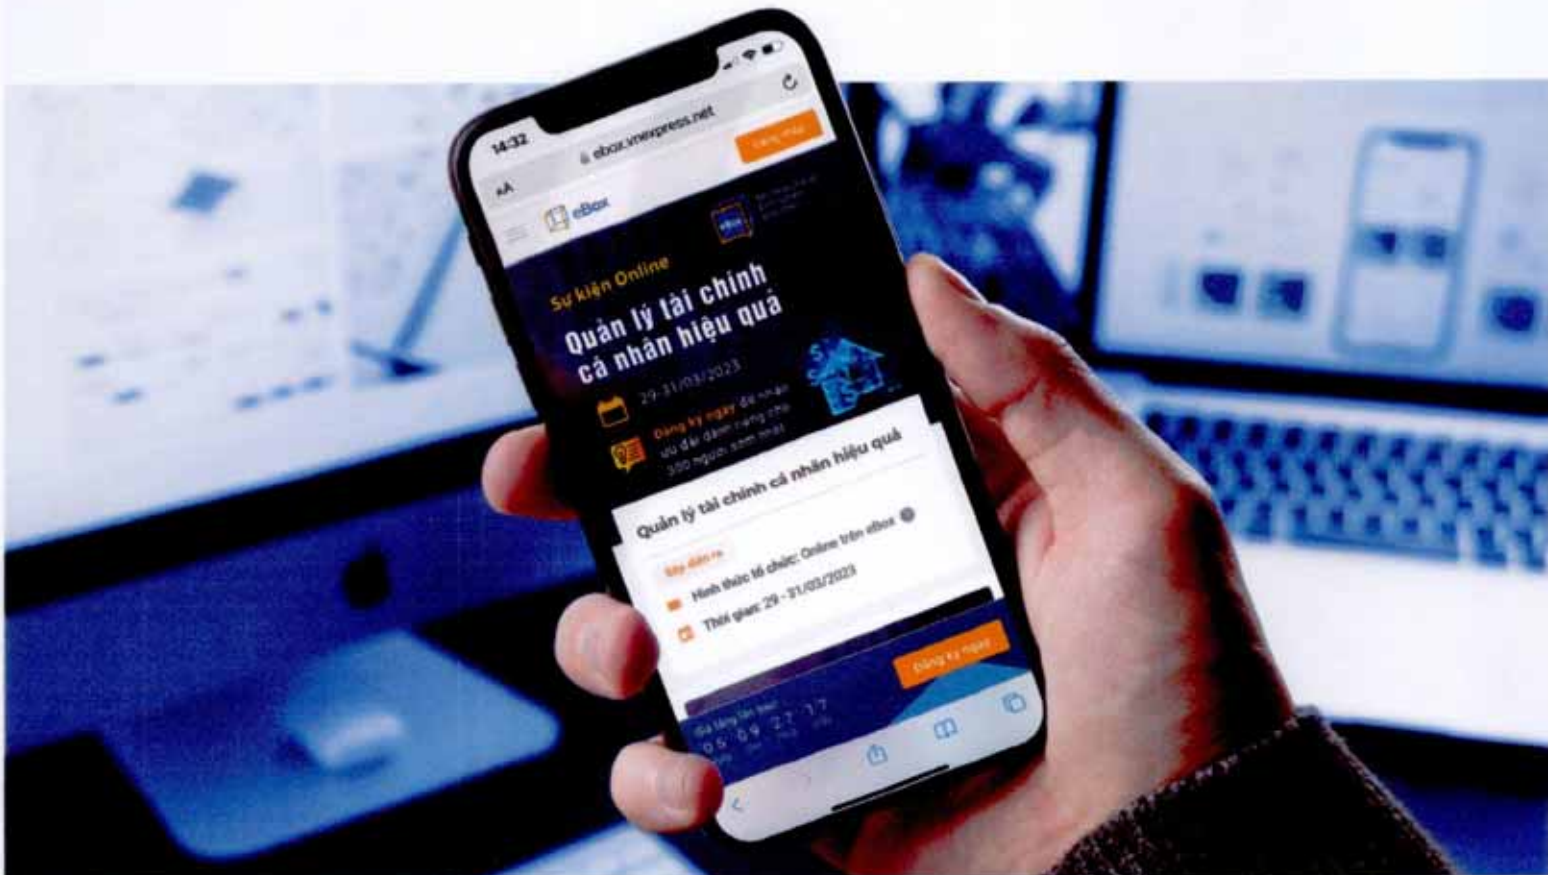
14:32

AA

ebox.vnexpress.net

eBox

Sự kiện Online

Quản lý tài chính cá nhân hiệu quả

29-31/03/2023

Đăng ký ngay để nhận ưu đãi dành riêng cho 300 người sớm nhất

Quản lý tài chính cá nhân hiệu quả

Sắp diễn ra

Hình thức tổ chức: Online trên eBox

Thời gian: 29 - 31/03/2023

Đăng ký ngay

05 09 27 17